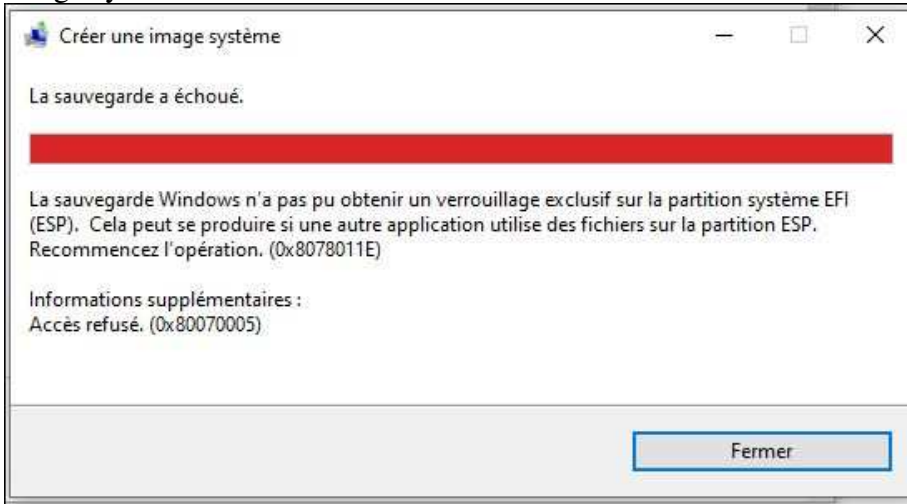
Créer une image système

La sauvegarde a échoué.

La sauvegarde Windows n'a pas pu obtenir un verrouillage exclusif sur la partition système EFI (ESP). Cela peut se produire si une autre application utilise des fichiers sur la partition ESP. Recommencez l'opération. (0x8078011E)

Informations supplémentaires :
Accès refusé. (0x80070005)

Fermer